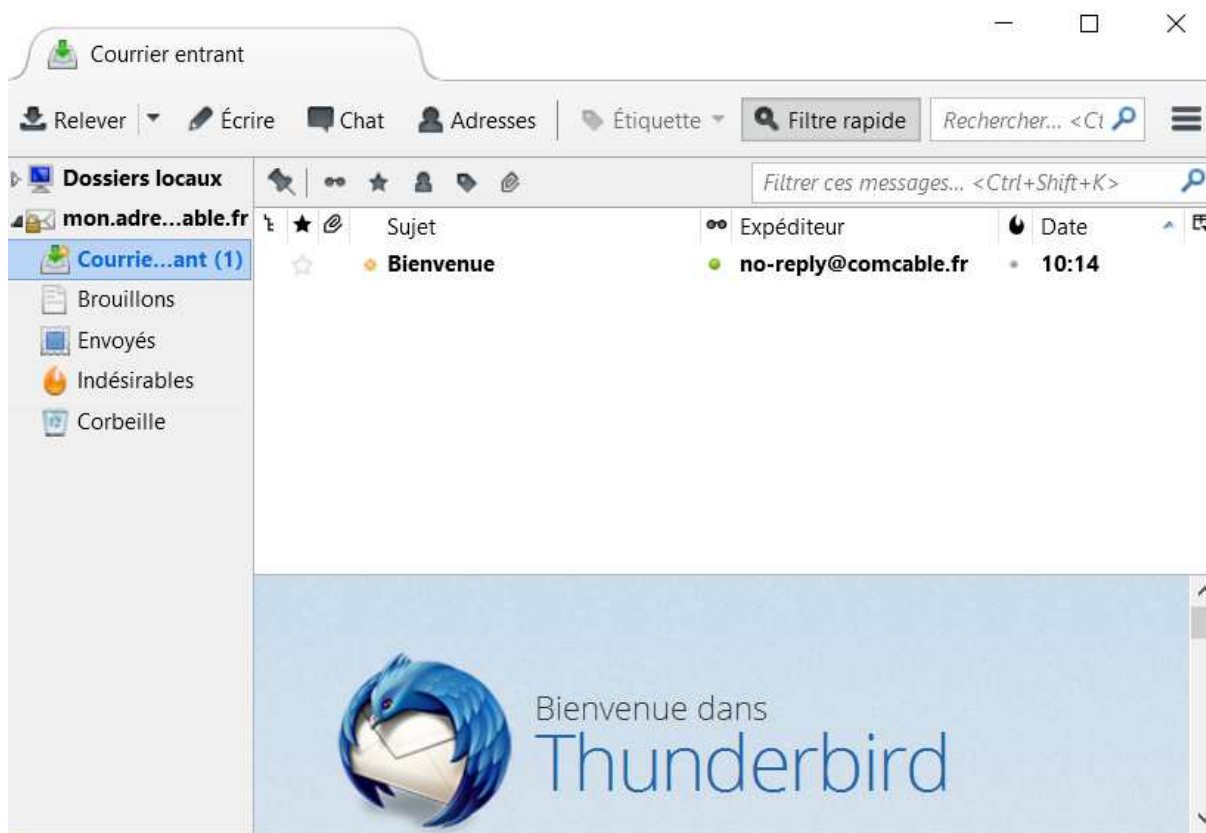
Courrier entrant

Relever Écrire Chat Adresses Étiquette Filtre rapide Rechercher... <Ct

Dossiers locaux
mon.adre...able.fr
Courrie...ant (1)
Brouillons
Envoyés
Indésirables
Corbeille

Filtrer ces messages... <Ctrl+Shift+K>

| Sujet | Expéditeur | Date |
|---|---|---|
| Bienvenue | no-reply@comcable.fr | 10:14 |

Bienvenue dans
Thunderbird